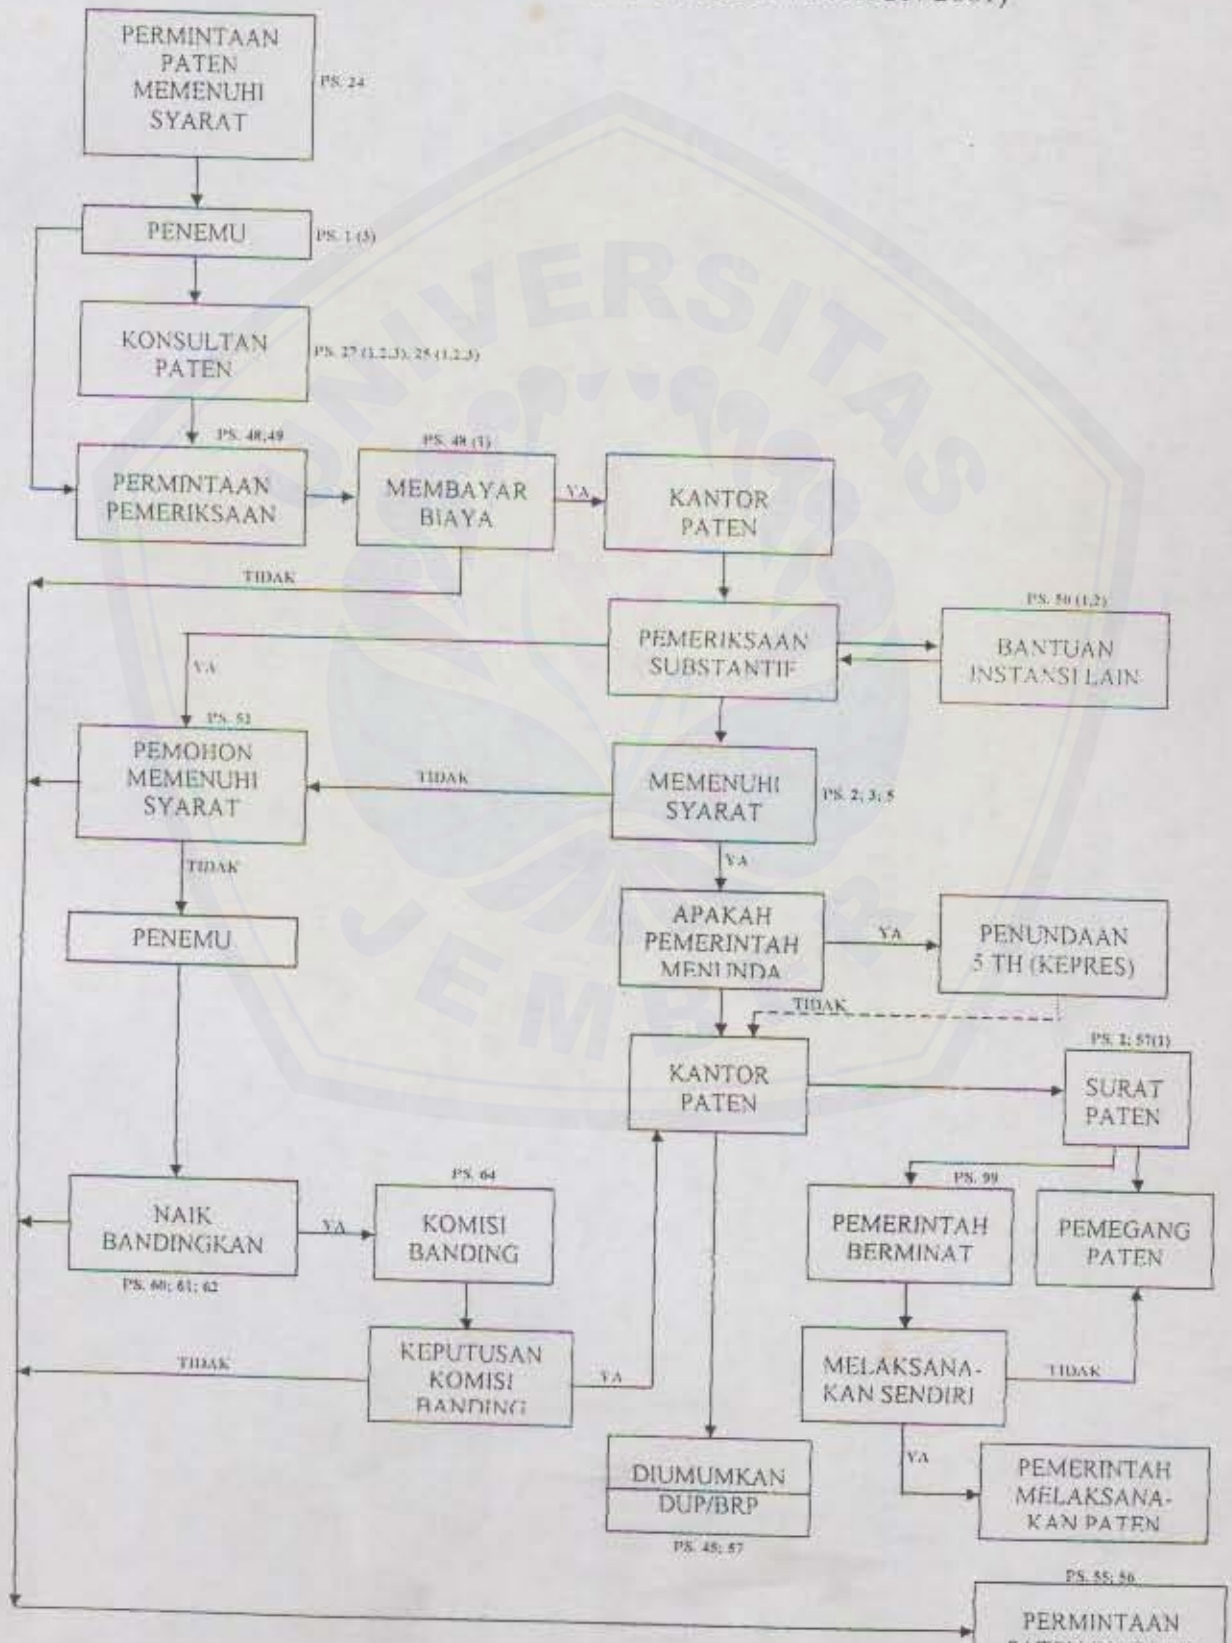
PERMINTAAN PATEN MEMENUHI SYARAT

PS. 24

PENEMU

PS. 1 (3)

KONSULTAN PATEN

PS. 27 (1,2,3); 25 (1,2,3)

PS. 48;49

PERMINTAAN PEMERIKSAAN

PS. 48 (3)

MEMBAYAR BIAYA

YA

KANTOR PATEN

TIDAK

PEMERIKSAAN SUBSTANTIF

PS. 50 (1,2)

BANTUAN INSTANSI LAIN

YA

PS. 51

PEMOHON MEMENUHI SYARAT

TIDAK

MEMENUHI SYARAT

PS. 2; 3; 5

TIDAK

YA

PENEMU

APAKAH PEMERINTAH MENUNDA

YA

PENUNDAAN 5 TH (KEPRES)

TIDAK

KANTOR PATEN

PS. 1; 57(1)

SURAT PATEN

PS. 99

PS. 64

NAIK BANDINGKAN

YA

KOMISI BANDING

PEMERINTAH BERMINAT

PEMEGANG PATEN

PS. 60; 61; 62

TIDAK

KEPUTUSAN KOMISI BANDING

YA

MELAKSANA-KAN SENDIRI

TIDAK

YA

DIUMUMKAN DUP/BRP

PEMERINTAH MELAKSANA-KAN PATEN

PS. 45; 57

PS. 55; 56

PERMINTAAN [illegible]